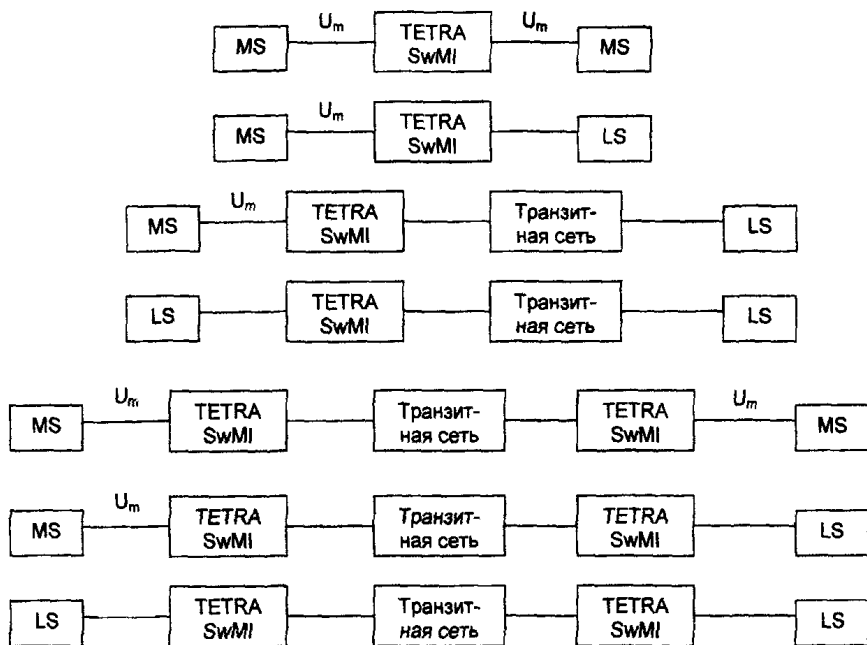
MS $U_m$ TETRA SwMI $U_m$ MS

MS $U_m$ TETRA SwMI LS

MS $U_m$ TETRA SwMI Транзитная сеть LS

LS TETRA SwMI Транзитная сеть LS

MS $U_m$ TETRA SwMI Транзитная сеть TETRA SwMI $U_m$ MS

MS $U_m$ TETRA SwMI Транзитная сеть TETRA SwMI LS

LS TETRA SwMI Транзитная сеть TETRA SwMI LS